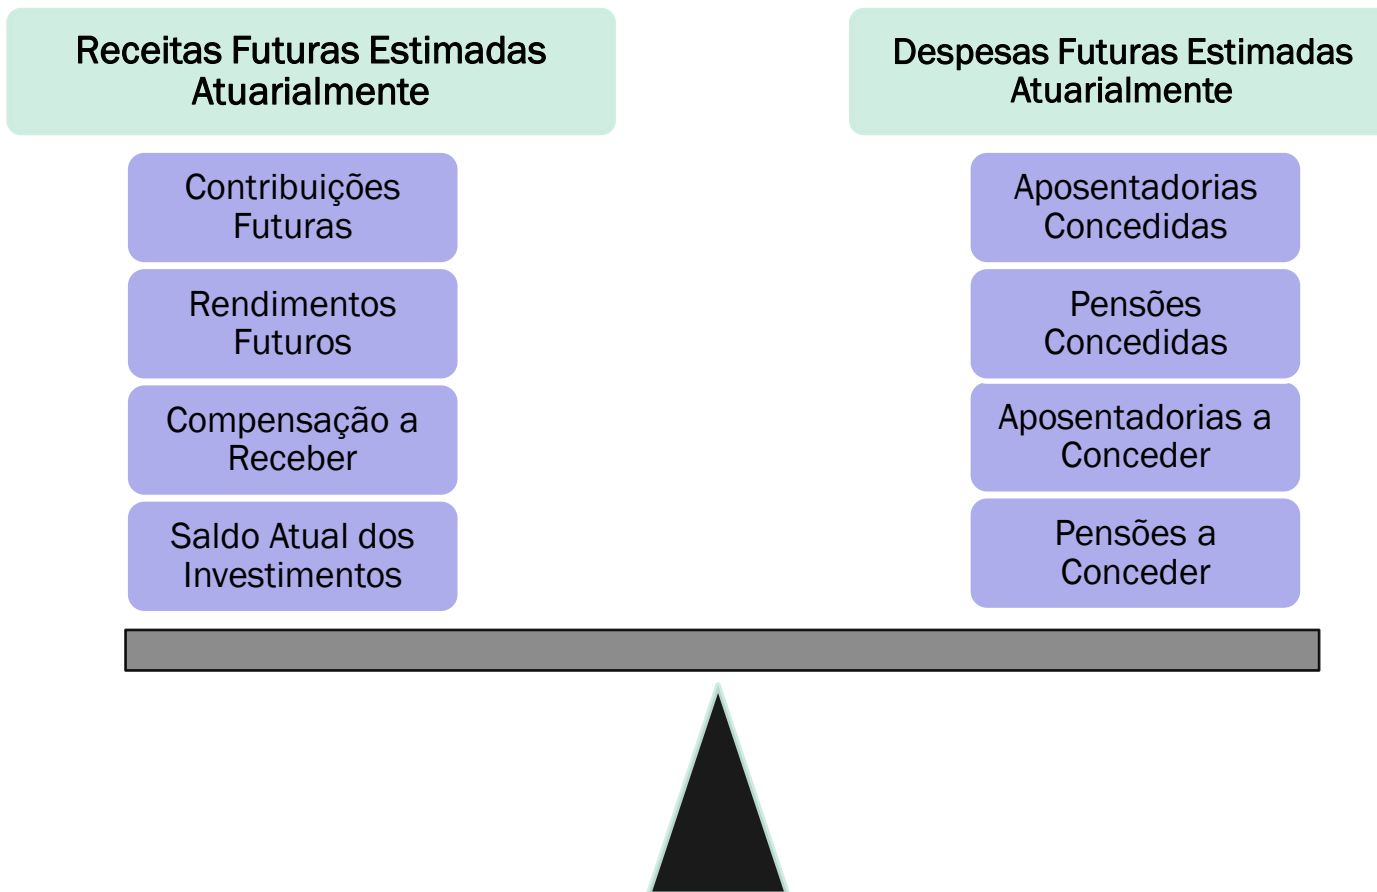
Receitas Futuras Estimadas Atuarialmente

Contribuições Futuras

Rendimentos Futuros

Compensação a Receber

Saldo Atual dos Investimentos

Despesas Futuras Estimadas Atuarialmente

Aposentadorias Concedidas

Pensões Concedidas

Aposentadorias a Conceder

Pensões a Conceder